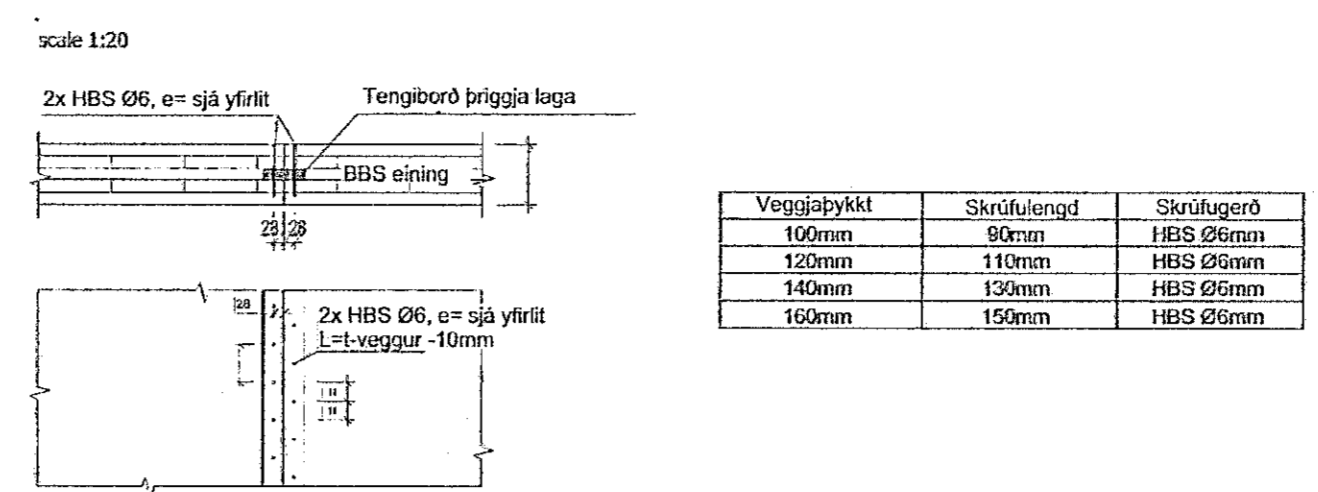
scale 1:20

2x HBS Ø6, e= sjá yfirlit

Tengiborð þriggja laga

BBS eining

28 28

28

2x HBS Ø6, e= sjá yfirlit
L=t-veggur -10mm

| Veggjaþykkt | Skrúfulengd | Skrúfugerð |
|---|---|---|
| 100mm | 90mm | HBS Ø6mm |
| 120mm | 110mm | HBS Ø6mm |
| 140mm | 130mm | HBS Ø6mm |
| 160mm | 150mm | HBS Ø6mm |